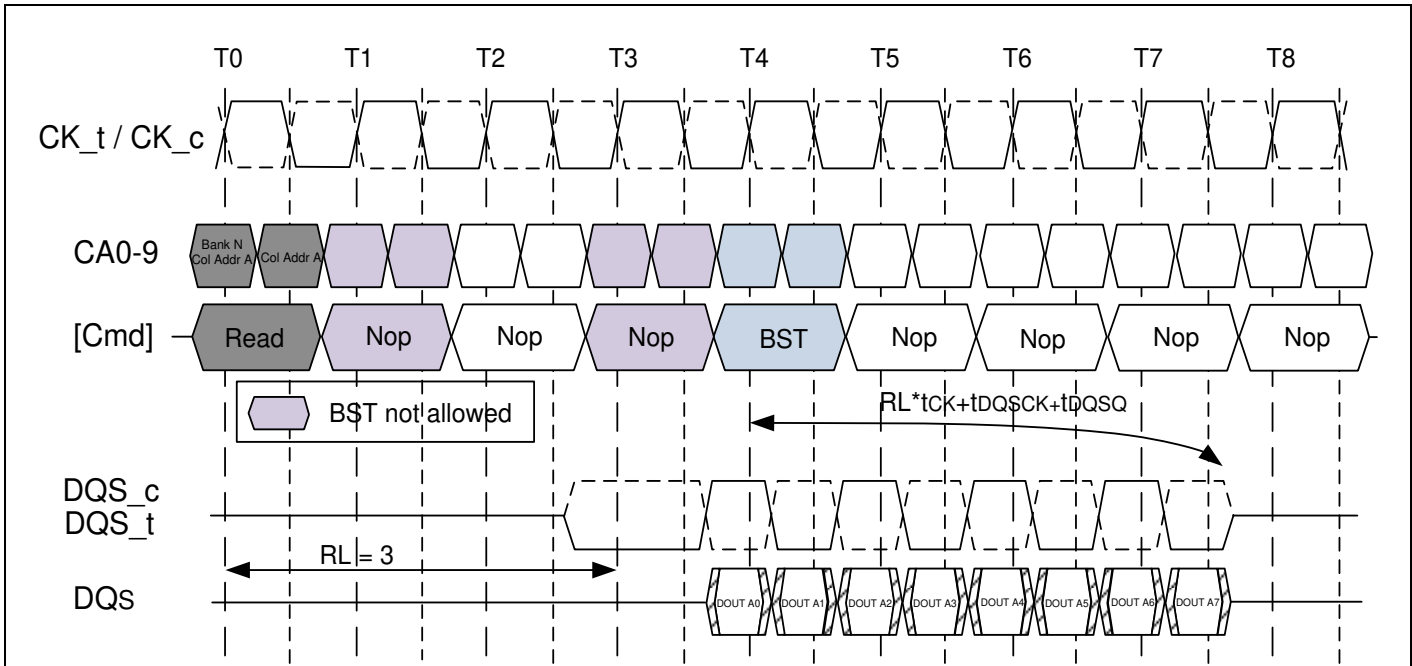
T0 T1 T2 T3 T4 T5 T6 T7 T8

CK_t / CK_c

CA0-9

Bank N Col Addr A

Col Addr A

[Cmd]

Read

Nop

Nop

Nop

BST

Nop

Nop

Nop

Nop

BST not allowed

RL*tCK+tDQSCK+tDQSQ

DQS_c DQS_t

RL = 3

DQs

DOUT A0 DOUT A1 DOUT A2 DOUT A3 DOUT A4 DOUT A5 DOUT A6 DOUT A7